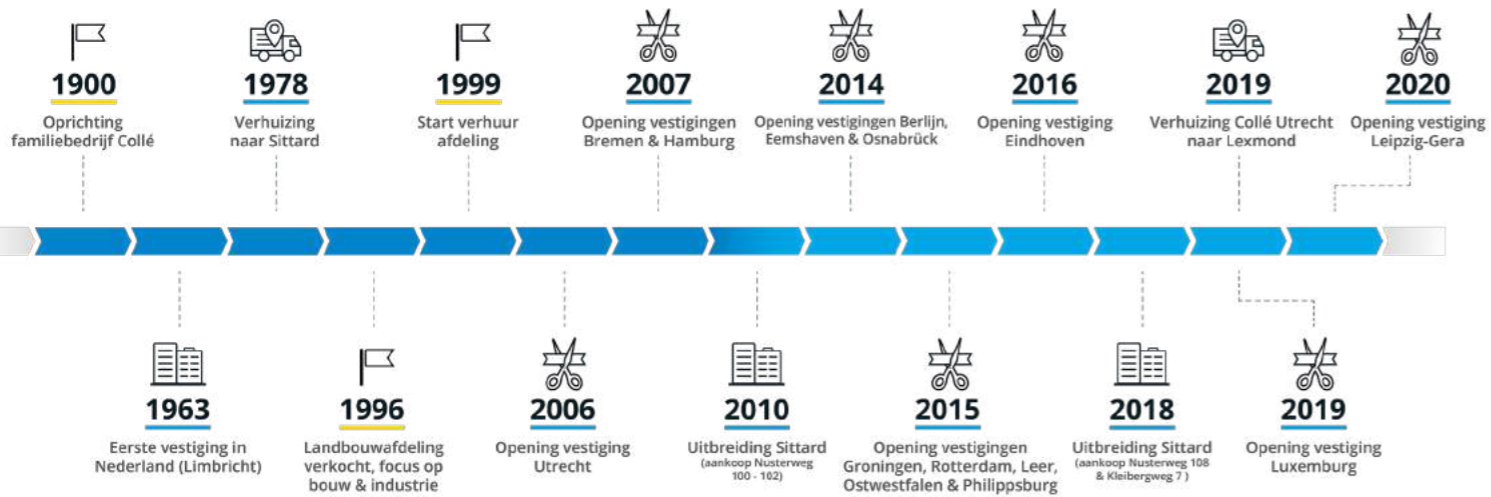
1900
Oprichting familiebedrijf Collé

1978
Verhuizing naar Sittard

1999
Start verhuur afdeling

2007
Opening vestigingen Bremen & Hamburg

2014
Opening vestigingen Berlijn, Eemshaven & Osnabrück

2016
Opening vestiging Eindhoven

2019
Verhuizing Collé Utrecht naar Lexmond

2020
Opening vestiging Leipzig-Gera

1963
Eerste vestiging in Nederland (Limbricht)

1996
Landbouwafdeling verkocht, focus op bouw & industrie

2006
Opening vestiging Utrecht

2010
Uitbreiding Sittard (aankoop Nusterweg 100 - 102)

2015
Opening vestigingen Groningen, Rotterdam, Leer, Ostwestfalen & Philippsburg

2018
Uitbreiding Sittard (aankoop Nusterweg 108 & Kleibergweg 7 )

2019
Opening vestiging Luxemburg